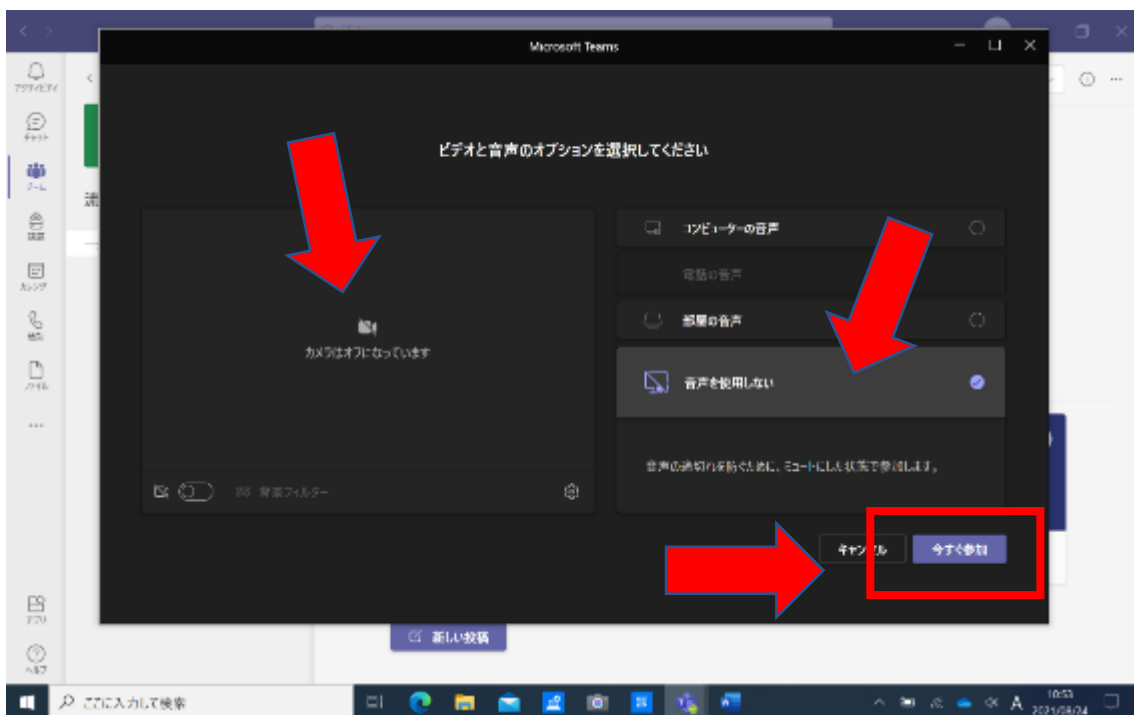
Microsoft Teams

ビデオと音声のオプションを選択してください

カメラはオフになっています

背景フィルター

コンピューターの音声

電話の音声

部屋の音声

音声を使用しない

音声の途切れを防ぐために、ミュートにした状態で参加します。

キャンセル

今すぐ参加

アクティビティ

チャット

チーム

課題

カレンダー

通話

ファイル

...

アプリ

ヘルプ

新しい投稿

ここに入力して検索

A

10:53
2021/08/24